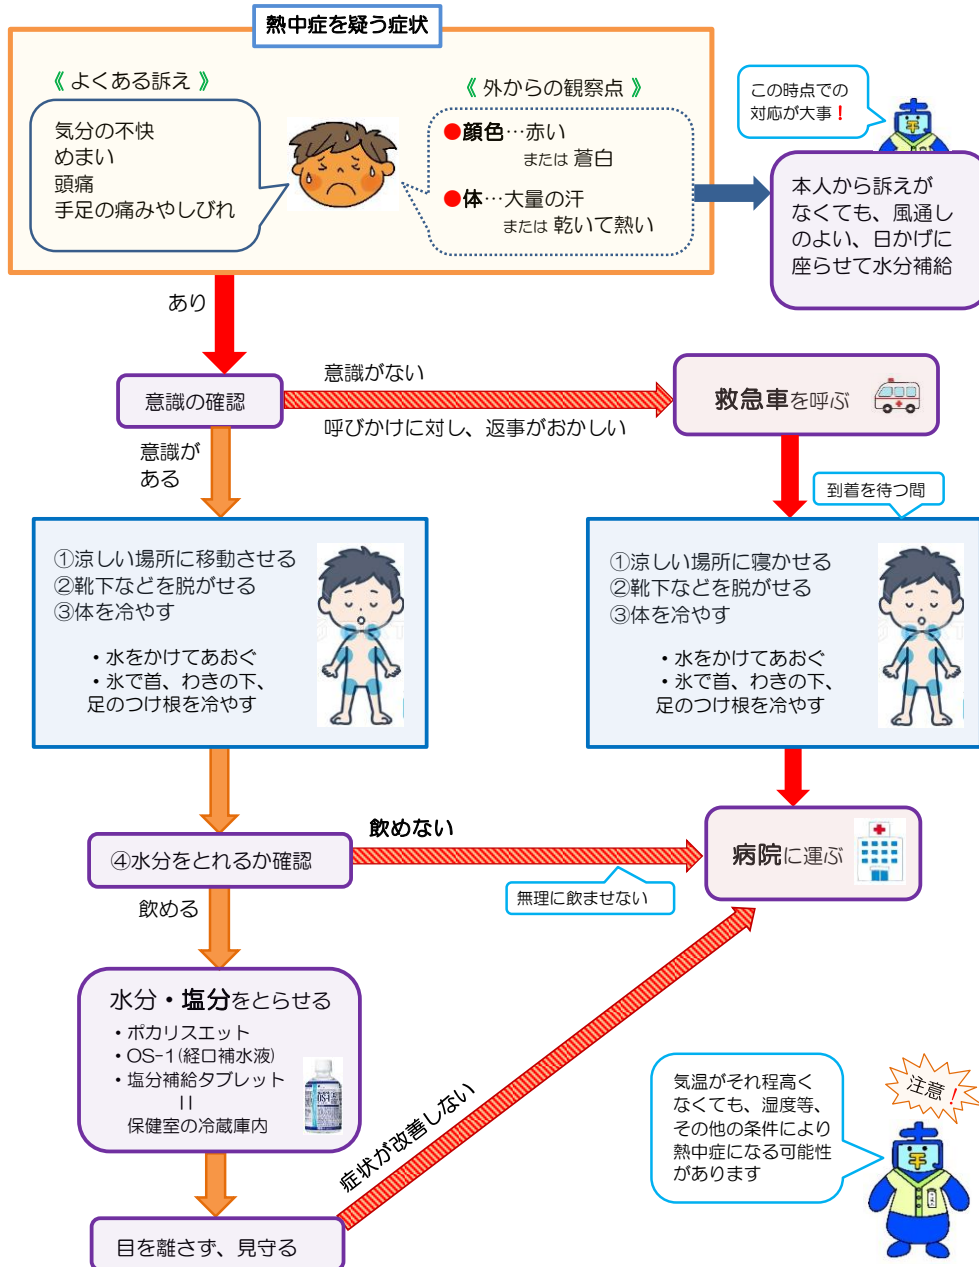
熱中症を疑う症状

《 よくある訴え 》

気分の不快
めまい
頭痛
手足の痛みやしびれ

《 外からの観察点 》

●顔色…赤い
または 蒼白

●体…大量の汗
または 乾いて熱い

この時点での対応が大事！

本人から訴えがなくても、風通しのよい、日かげに座らせて水分補給

あり

意識の確認

意識がない

呼びかけに対し、返事がおかしい

救急車を呼ぶ

意識がある

到着を待つ間

①涼しい場所に移動させる
②靴下などを脱がせる
③体を冷やす

・水をかけてあおぐ
・氷で首、わきの下、足のつけ根を冷やす

①涼しい場所に寝かせる
②靴下などを脱がせる
③体を冷やす

・水をかけてあおぐ
・氷で首、わきの下、足のつけ根を冷やす

④水分をとれるか確認

飲めない

病院に運ぶ

無理に飲ませない

飲める

水分・塩分をとらせる
・ポカリスエット
・OS-1（経口補水液）
・塩分補給タブレット
||
保健室の冷蔵庫内

症状が改善しない

気温がそれ程高くなくても、湿度等、その他の条件により熱中症になる可能性があります

注意！

目を離さず、見守る